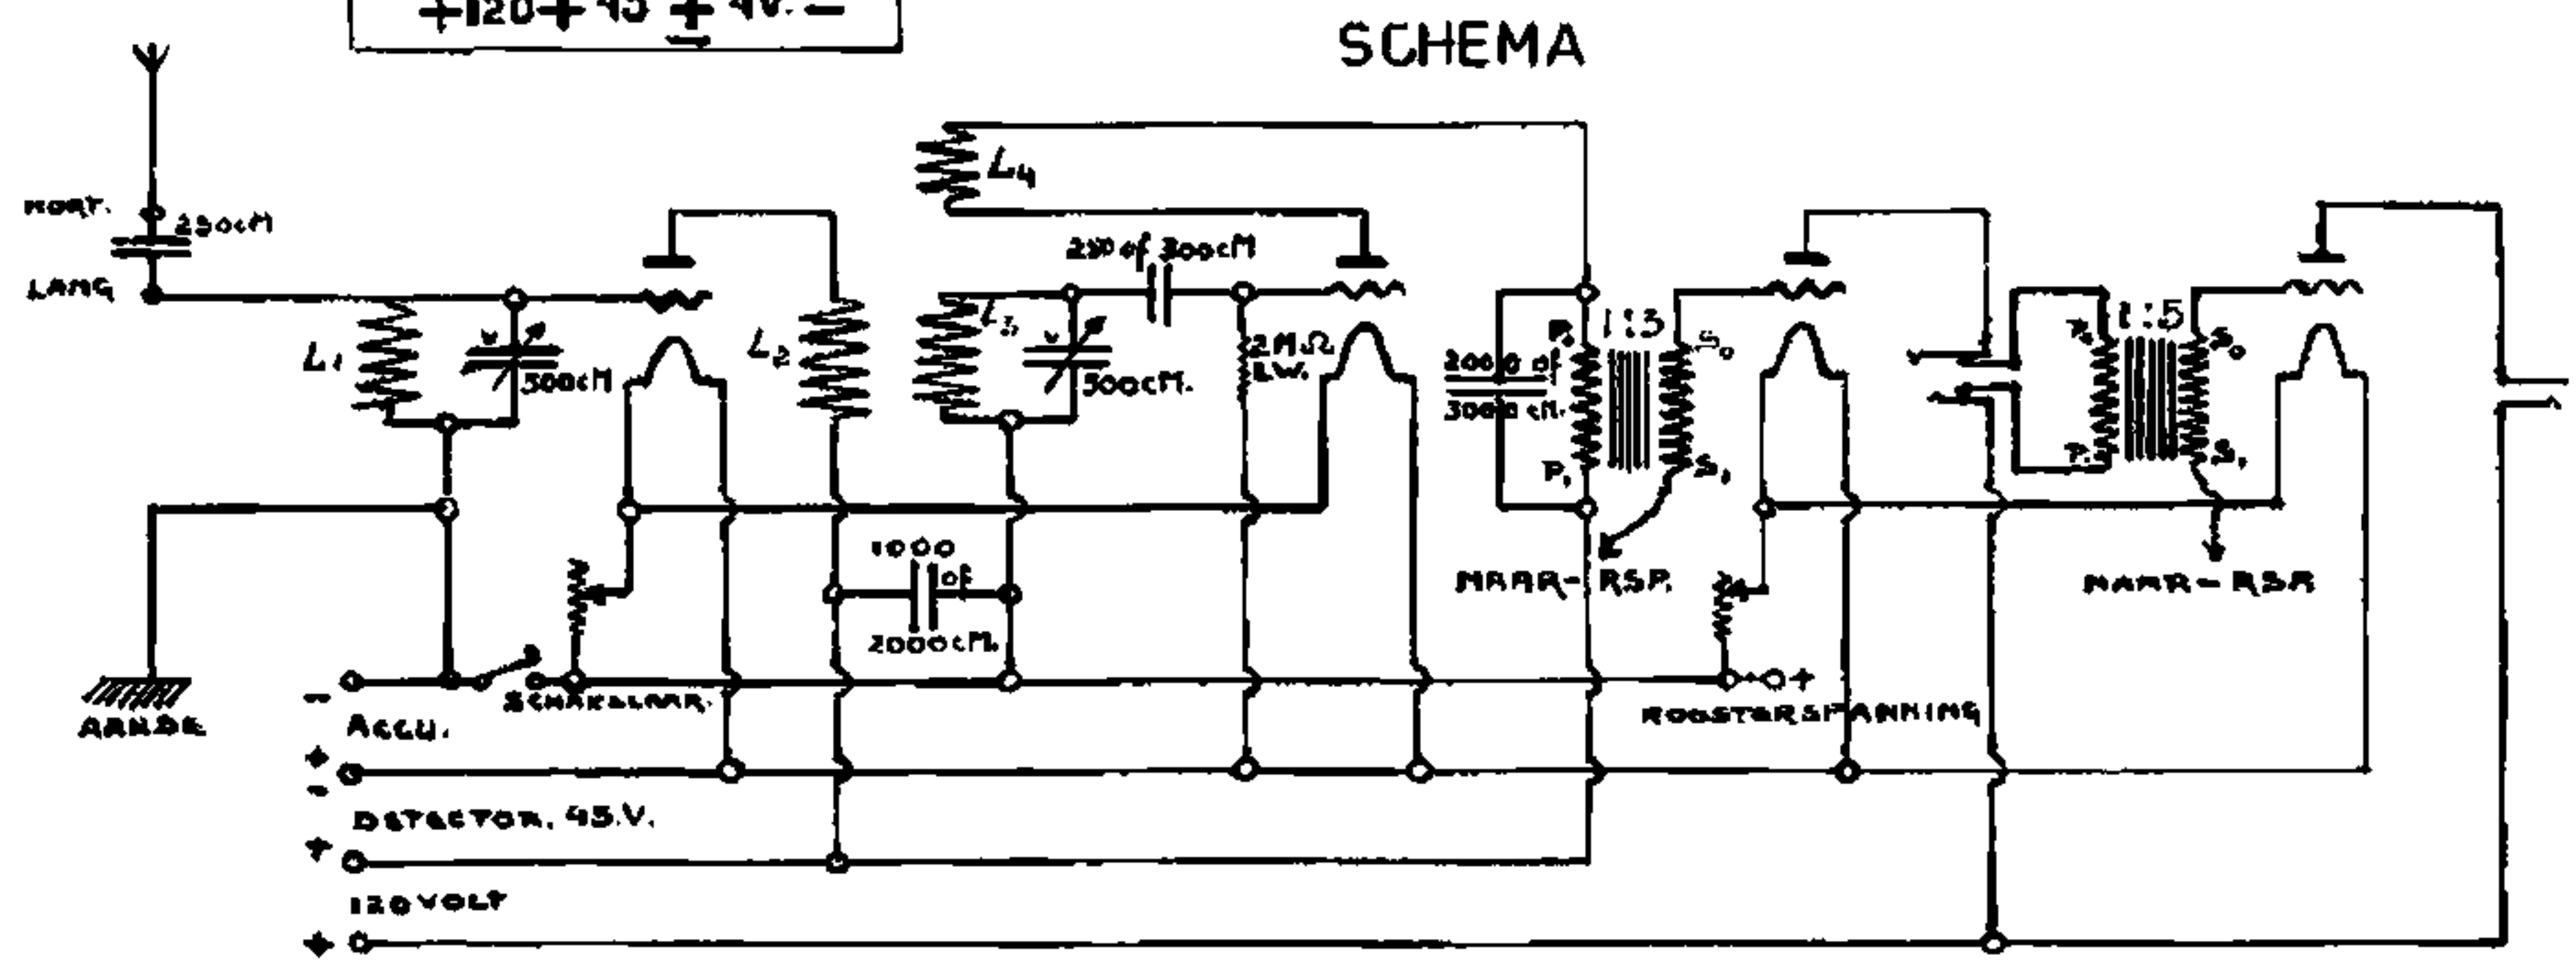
+120+45 ± 4V. −

SCHEMA

KORT.
250cM
LANG
$L_1$
300cM
$L_2$
$L_4$
$L_3$
250 of 300cM
500cM.
2MΩ LW.
2000 of 3000 cM.
$P_0$
1:3
$S_0$
$P_1$
$S_1$
1:5
$P_0$
$S_0$
$P_1$
$S_1$
1000 of 2000cM.
MAAR-RSP.
MAAR-RSP.
AARDE
− Accu. +
SCHAKELAAR
ROOSTERSPANNING
− DETECTOR. 45.V. +
120 VOLT
+